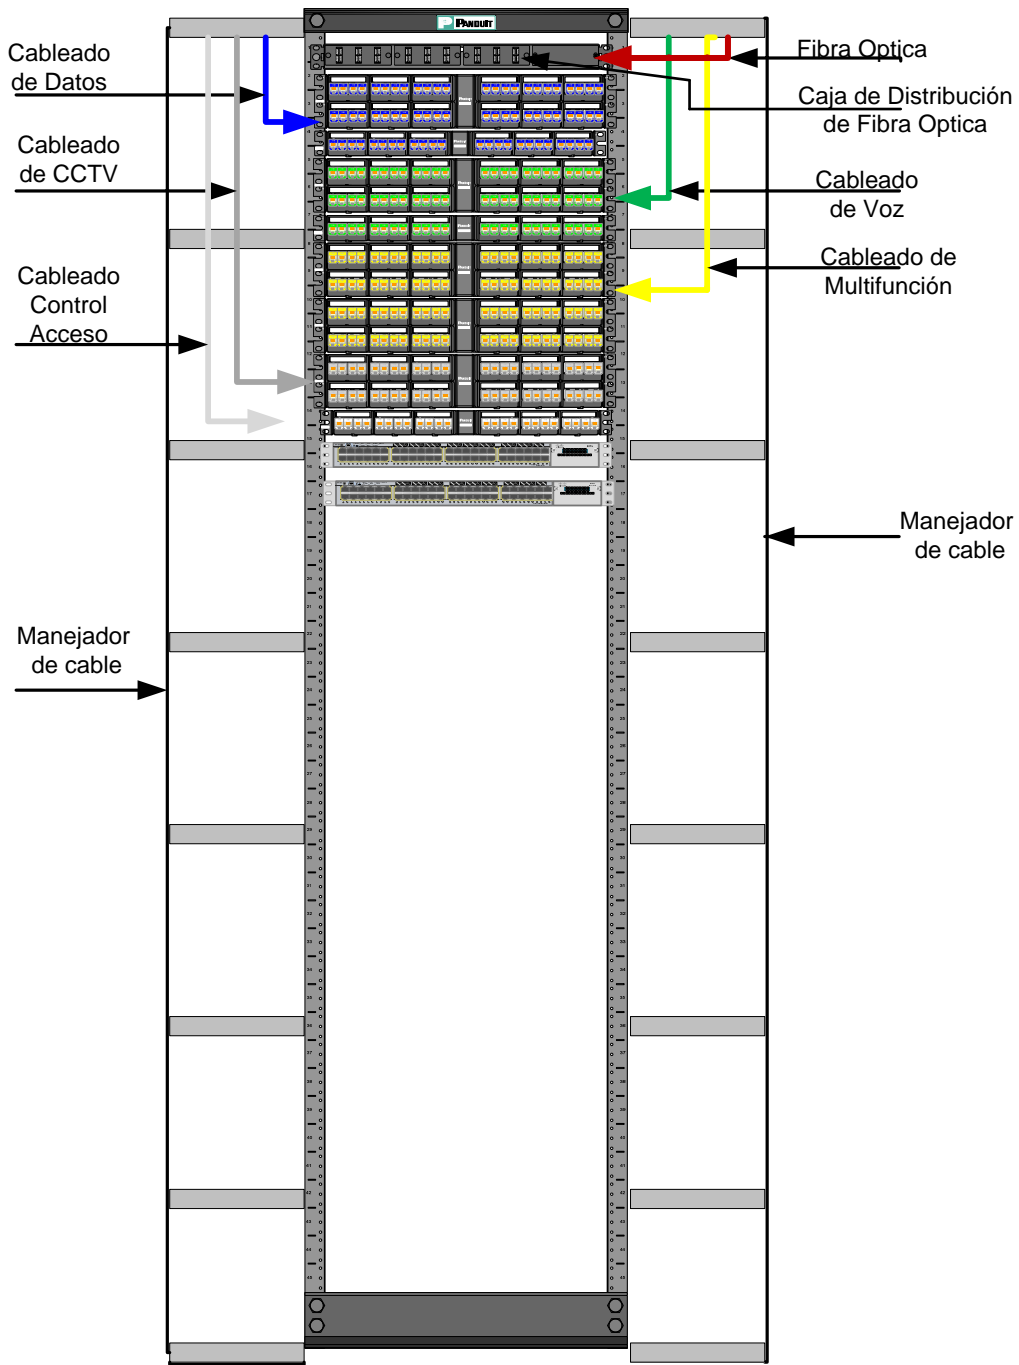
Cableado de Datos

Cableado de CCTV

Cableado Control Acceso

PANDUIT

Fibra Optica

Caja de Distribución de Fibra Optica

Cableado de Voz

Cableado de Multifunción

Manejador de cable

Manejador de cable